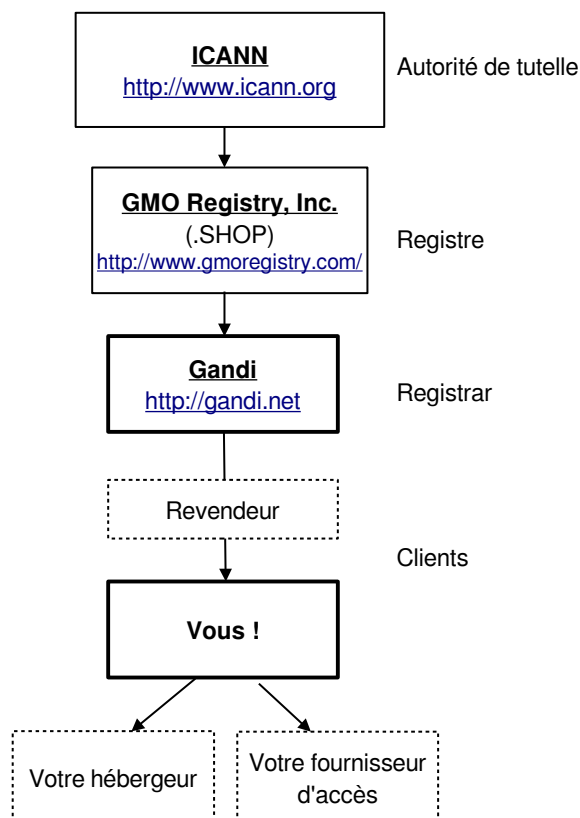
ICANN
http://www.icann.org

Autorité de tutelle

GMO Registry, Inc.
(.SHOP)
http://www.gmoregistry.com/

Registre

Gandi
http://gandi.net

Registrar

Revendeur

Clients

Vous !

Votre hébergeur

Votre fournisseur d'accès